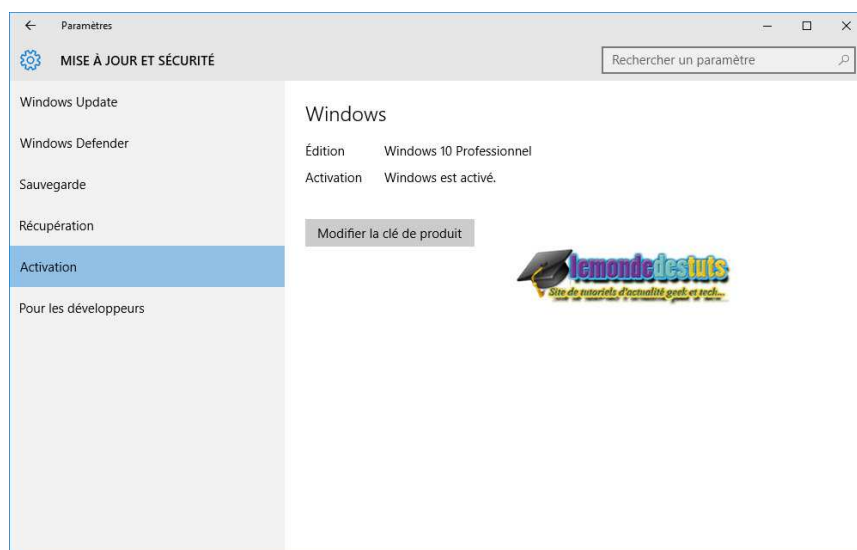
← Paramètres – □ ×

MISE À JOUR ET SÉCURITÉ

Rechercher un paramètre

Windows Update

Windows Defender

Sauvegarde

Récupération

Activation

Pour les développeurs

Windows

Édition Windows 10 Professionnel

Activation Windows est activé.

Modifier la clé de produit

lemondedestuts

Site de tutoriels d'actualité geek et tech...